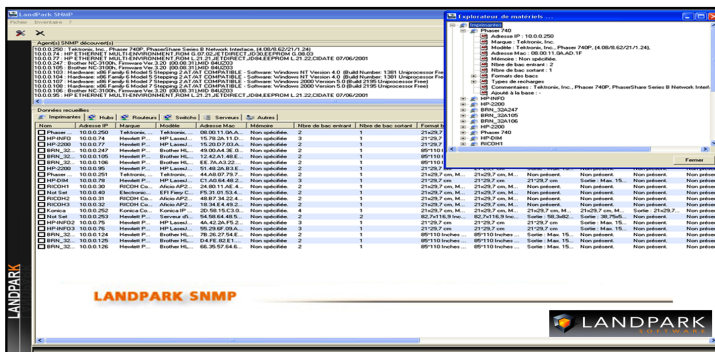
LandPark SNMP

Fichier Inventaire ?

Appareil(s) SNMP découvert(s)

10.0.0.250 : Tektronix, Inc., Phaser 740P, PhaserShare Series B Network Interface,(4.08/6.62/21/1.24)
10.0.0.74 : HP ETHERNET MULTI-ENVIRONMENT,ROM G.07.21,JETDIRECT,JD30,EEPROM G.08.03
10.0.0.77 : HP ETHERNET MULTI-ENVIRONMENT,ROM L.21.21,JETDIRECT,JD84,EEPROM L.21.22,CIDATE 07/06/2001
10.0.0.247 : Brother NC-3100h, Firmware Ver.3.20 (00.08.31),MID 84U220
10.0.0.105 : Brother NC-3100h, Firmware Ver.3.20 (00.08.31),MID 84U220
10.0.0.103 : Hardware: x86 Family 6 Model 5 Stepping 2 AT/AT COMPATIBLE - Software: Windows NT Version 4.0 (Build 1381 Uniprocessor Free
10.0.0.104 : Hardware: x86 Family 6 Model 5 Stepping 2 AT/AT COMPATIBLE - Software: Windows NT Version 4.0 (Build 1381 Uniprocessor Free
10.0.0.102 : Hardware: x86 Family 6 Model 5 Stepping 2 AT/AT COMPATIBLE - Software: Windows 2000 Version 5.0 (Build 2195 Uniprocessor Free)
10.0.0.106 : Brother NC-3100h, Firmware Ver.3.20 (00.08.31),MID 84U220
10.0.0.95 : HP ETHERNET MULTI-ENVIRONMENT,ROM L.21.21,JETDIRECT,JD84,EEPROM L.21.22,CIDATE 07/06/2001

Données recueillies

Imprimantes | Hubs | Routeurs | Switchs | Serveurs | Autres

| Nom | Adresse IP | Marque | Modèle | Adresse MAC | Mémoire | Nbre de bac entrant | Nbre de bac sortant | Format b... |
|---|---|---|---|---|---|---|---|---|
| Phaser | 10.0.0.250 | Tektronix... | Tektronix... | 08.00.11.0A.A... | Non spécifiée | 2 | 1 | 21x29,7 |
| HP-INFO | 10.0.0.74 | Hewlett P... | HP LaserJ... | 15.7E.2A.F5.2... | Non spécifiée | 3 | 1 | 21x29,7 |
| HP-2200 | 10.0.0.77 | Hewlett P... | HP LaserJ... | 15.20.D7.03.A... | Non spécifiée | 2 | 1 | 21x29,7 |
| BRN_32... | 10.0.0.247 | Brother HL... | Brother HL... | 49.00.A6.3E.0... | Non spécifiée | 2 | 1 | 85*110 |
| BRN_32... | 10.0.0.105 | Brother HL... | Brother HL... | 12.42.A1.49.E... | Non spécifiée | 2 | 1 | 85*110 |
| BRN_32... | 10.0.0.106 | Brother HL... | Brother HL... | EE.7A.A3.22... | Non spécifiée | 2 | 1 | 85*110 |
| HP-2200 | 10.0.0.95 | Hewlett P... | HP LaserJ... | 51.48.2A.B3.E... | Non spécifiée | 2 | 1 | 21x29,7 |
| Phaser | 10.0.0.251 | Tektronix... | Tektronix... | 44.48.07.79.7... | Non spécifiée | 2 | 1 | 21x29,7 |
| HP-DIM | 10.0.0.78 | Hewlett P... | HP LaserJ... | C1.A0.64.48.2... | Non spécifiée | 3 | 1 | 21x29,7 cm | 21x29,7 cm, M... | Non présent. | Non présent. | Non présent |
| RICOH1 | 10.0.0.30 | RICOH Co... | Aficio AP2... | 24.80.1E.AE.4... | Non spécifiée | 2 | 1 | 21x29,7 cm, ... | 21x29,7 cm, M... | Non présent. | Non présent. | Non présent |
| Nat Set | 10.0.0.40 | Electronic... | EFI Fiery C... | F5.31.01.53.4... | Non spécifiée | 2 | 1 | 21x29,7 cm | 21x29,7 cm | Sortie : Max. 15... | Non présent. | Non présent |
| RICOH2 | 10.0.0.31 | RICOH Co... | Aficio AP2... | 48.B7.34.22.4... | Non spécifiée | 2 | 1 | 21x29,7 cm, ... | 21x29,7 cm, M... | Non présent. | Non présent. | Non présent |
| RICOH3 | 10.0.0.32 | RICOH Co... | Aficio AP2... | 16.54.E4.49.0... | Non spécifiée | 2 | 1 | 21x29,7 cm, ... | 21x29,7 cm, M... | Non présent. | Non présent. | Non présent |
| Konica | 10.0.0.252 | Konica Co... | Konica P... | 20.58.15.C3.0... | Non spécifiée | 4 | 1 | 21x29,7 cm, ... | 21x29,7 cm, M... | 21x29,7 cm, M... | Sortie : 21x29,7... | Non présent |
| Nat Set | 10.0.0.263 | Hewlett P... | Savanna ifi... | 58.58.64.65.3... | Non spécifiée | 2 | 1 | 82,7x118,9 mm... | Sortie : 58,3x82... | Non présent. | Non présent. | Non présent |
| HP-INFO2 | 10.0.0.75 | Hewlett P... | HP LaserJ... | 15.7E.2A.F5.2... | Non spécifiée | 3 | 1 | 21x29,7 cm | 21x29,7 cm | Non présent. | Non présent. | Non présent |
| HP-INFO3 | 10.0.0.76 | Hewlett P... | HP LaserJ... | 55.29.6F.05.4... | Non spécifiée | 3 | 1 | 21x29,7 cm | 21x29,7 cm | Sortie : Max. 15... | Non présent. | Non présent |
| BRN_32... | 10.0.0.124 | Brother HL... | Brother HL... | 2B.2E.27.56.0... | Non spécifiée | 2 | 1 | 85*110 Inches ... | 85*110 Inches ... | Sortie : Max. 15... | Non présent. | Non présent |
| BRN_32... | 10.0.0.125 | Brother HL... | Brother HL... | D4.FE.82.E1... | Non spécifiée | 2 | 1 | 85*110 Inches ... | 85*110 Inches ... | Sortie : Max. 15... | Non présent. | Non présent |
| BRN_32... | 10.0.0.125 | Brother HL... | Brother HL... | 66.35.57.64.E... | Non spécifiée | 2 | 1 | 85*110 Inches ... | 85*110 Inches ... | Sortie : Max. 15... | Non présent. | Non présent |

Explorateur de matériels ...

Imprimantes
Phaser
Adresse IP : 10.0.0.250
Marque : Tektronix, Inc.
Modèle : Tektronix, Inc., Phaser 740P, (4.08/6.62/21/1.24).
Adresse MAC : 08.00.11.0A.AD.1F
Mémoire : Non spécifiée.
Nbre de bac entrant : 2
Nbre de bac sortant : 1
Format des bacs
Types de rechanges
Commentaires : Tektronix, Inc., Phaser 740P, PhaserShare Series B Network Inter
Ajouté à la base : -
HP-INFO
HP-2200
BRN_32A247
BRN_32A105
BRN_32A106
HP-2200
Phaser
HP-DIM
RICOH1

Fermer

LANDPARK SNMP

LANDPARK

LANDPARK
SOFTWARE